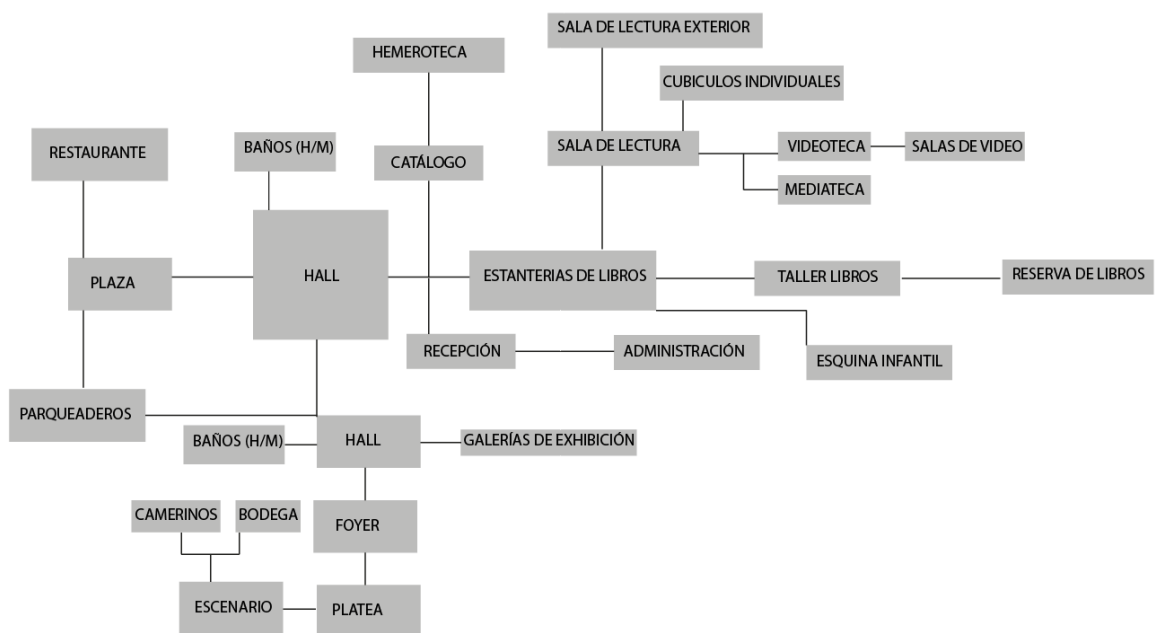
SALA DE LECTURA EXTERIOR

HEMEROTECA

CUBICULOS INDIVIDUALES

RESTAURANTE

BAÑOS (H/M)

CATÁLOGO

SALA DE LECTURA

VIDEOTECA

SALAS DE VIDEO

MEDIATECA

PLAZA

HALL

ESTANTERIAS DE LIBROS

TALLER LIBROS

RESERVA DE LIBROS

RECEPCIÓN

ADMINISTRACIÓN

ESQUINA INFANTIL

PARQUEADEROS

BAÑOS (H/M)

HALL

GALERÍAS DE EXHIBICIÓN

CAMERINOS

BODEGA

FOYER

ESCENARIO

PLATEA